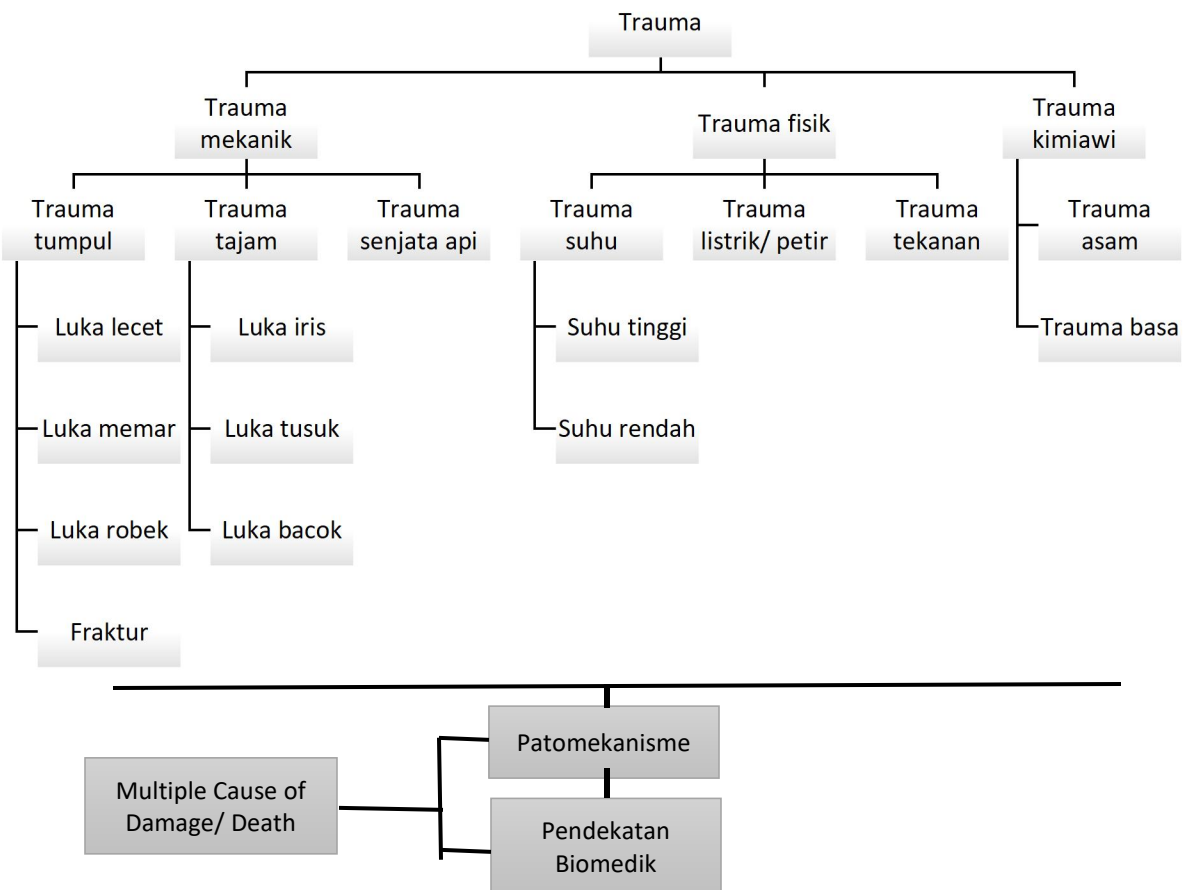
Trauma

Trauma mekanik

Trauma fisik

Trauma kimiawi

Trauma tumpul

Trauma tajam

Trauma senjata api

Trauma suhu

Trauma listrik/ petir

Trauma tekanan

Trauma asam

Trauma basa

Luka lecet

Luka memar

Luka robek

Fraktur

Luka iris

Luka tusuk

Luka bacok

Suhu tinggi

Suhu rendah

Patomekanisme

Multiple Cause of Damage/ Death

Pendekatan Biomedik